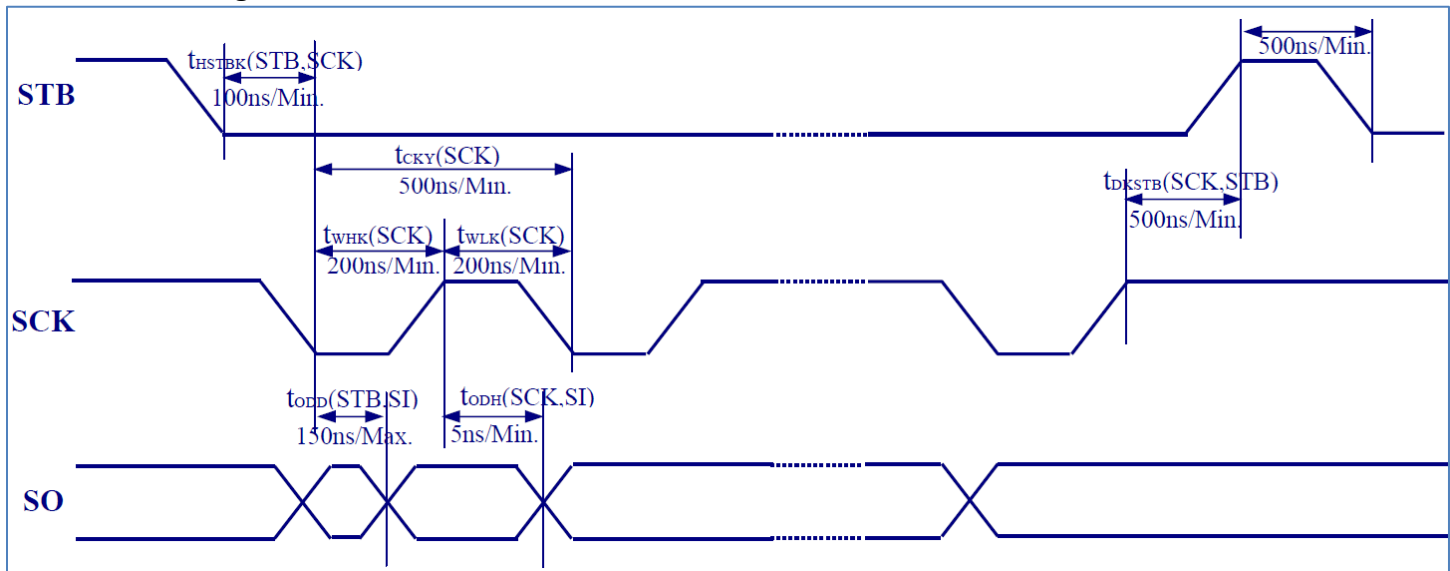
STB

$t_{HSTBK}$(STB,SCK)
100ns/Min.

500ns/Min.

$t_{CKY}$(SCK)
500ns/Min.

$t_{DKSTB}$(SCK,STB)
500ns/Min.

$t_{WHK}$(SCK)
200ns/Min.

$t_{WLK}$(SCK)
200ns/Min.

SCK

$t_{ODD}$(STB,SI)
150ns/Max.

$t_{ODH}$(SCK,SI)
5ns/Min.

SO